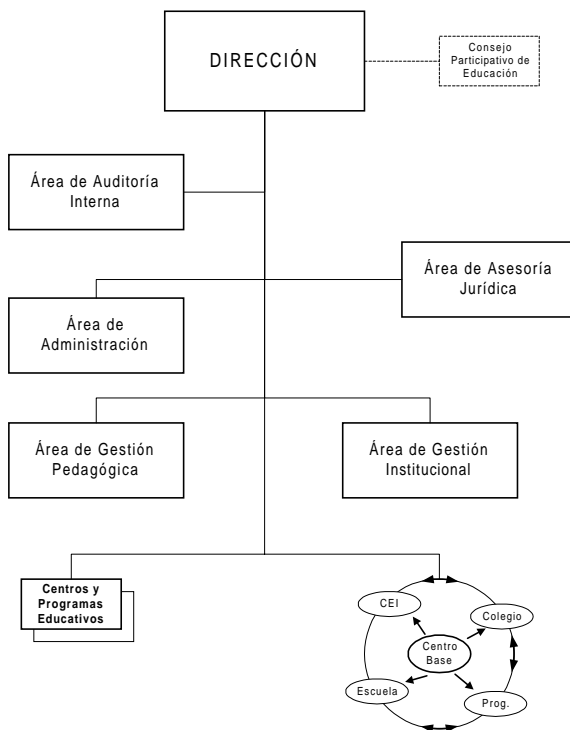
DIRECCIÓN

Consejo Participativo de Educación

Área de Auditoría Interna

Área de Asesoría Jurídica

Área de Administración

Área de Gestión Pedagógica

Área de Gestión Institucional

Centros y Programas Educativos

CEI

Colegio

Centro Base

Escuela

Prog.